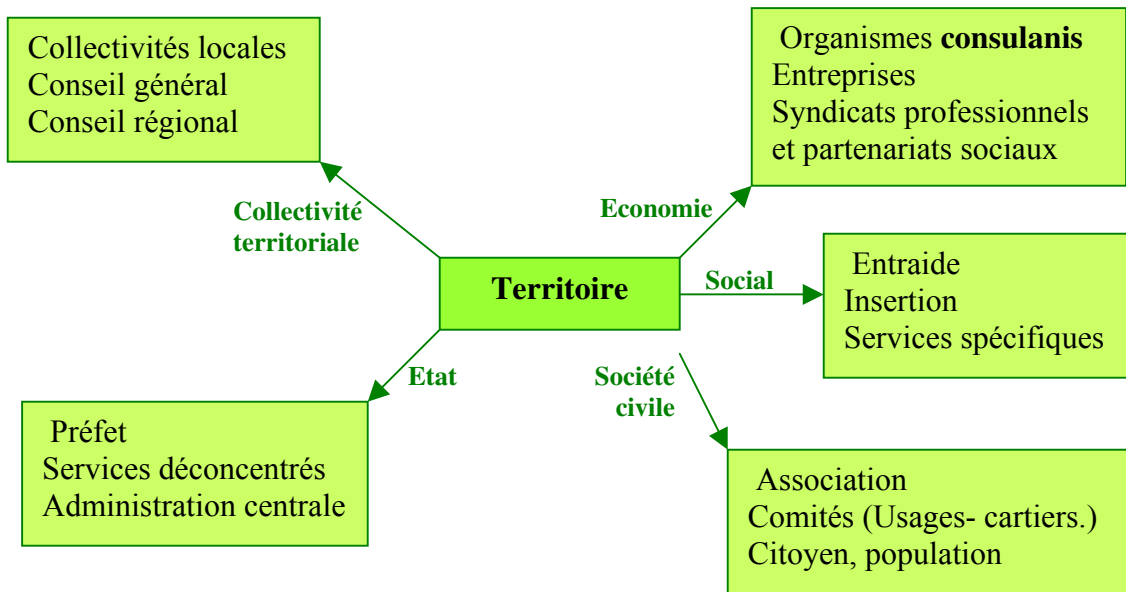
Collectivités locales
Conseil général
Conseil régional

Organismes **consulanis**
Entreprises
Syndicats professionnels
et partenariats sociaux

Collectivité territoriale

Economie

Territoire

Social

Entraide
Insertion
Services spécifiques

Etat

Société civile

Préfet
Services déconcentrés
Administration centrale

Association
Comités (Usages- cartiers.)
Citoyen, population